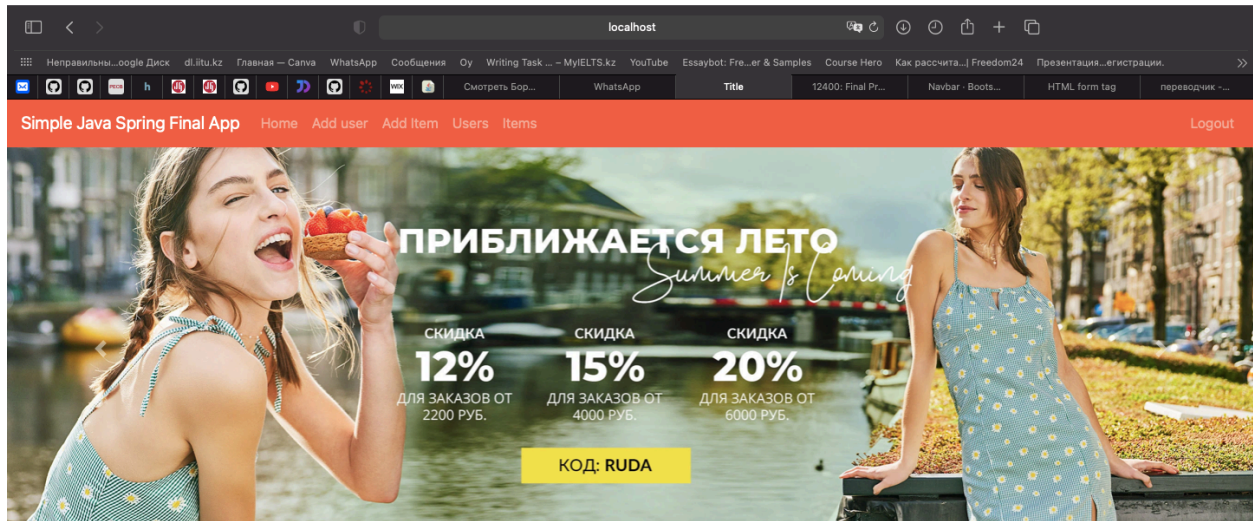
localhost

Неправильны...oogle Диск dl.iitu.kz Главная — Canva WhatsApp Сообщения Oy Writing Task ... – MyIELTS.kz YouTube Essaybot: Fre...er & Samples Course Hero Как рассчита...| Freedom24 Презентация...егистрации.

h WIX Смотреть Бор... WhatsApp Title 12400: Final Pr... Navbar · Boots... HTML form tag переводчик -...

Simple Java Spring Final App Home Add user Add Item Users Items Logout

ПРИБЛИЖАЕТСЯ ЛЕТО
Summer Is Coming

СКИДКА
12%
ДЛЯ ЗАКАЗОВ ОТ 2200 РУБ.

СКИДКА
15%
ДЛЯ ЗАКАЗОВ ОТ 4000 РУБ.

СКИДКА
20%
ДЛЯ ЗАКАЗОВ ОТ 6000 РУБ.

КОД: RUDA